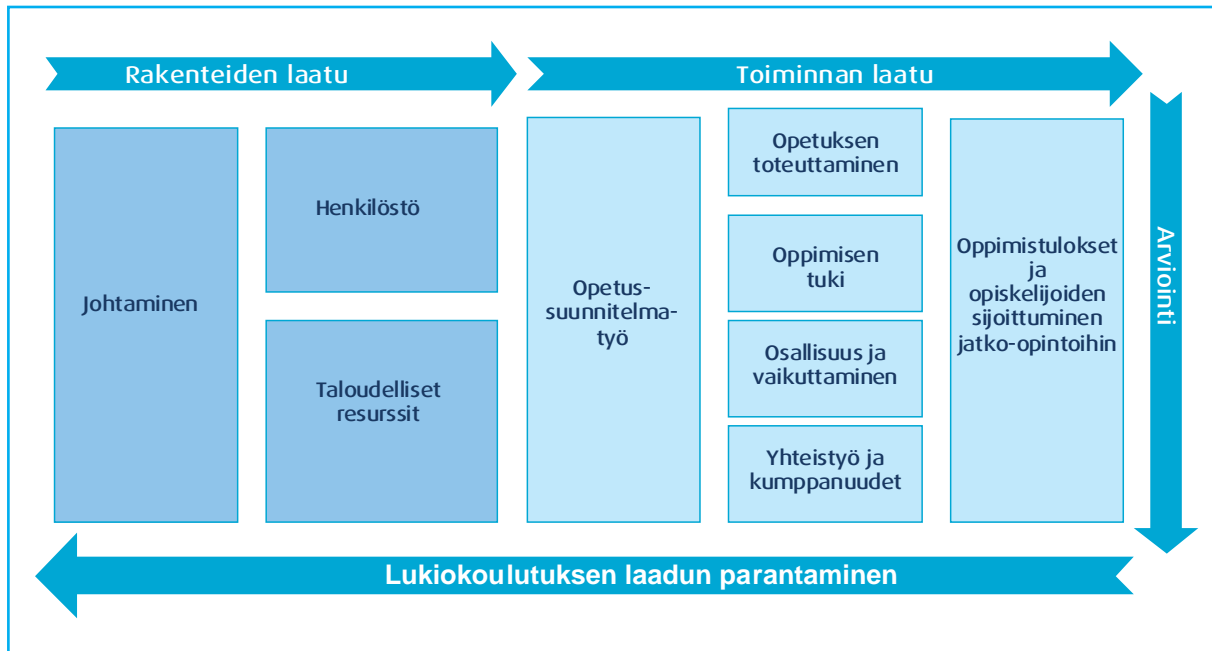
Rakenteiden laatu

Toiminnan laatu

Johtaminen

Henkilöstö

Taloudelliset resurssit

Opetussuunnitelmatyö

Opetuksen toteuttaminen

Oppimisen tuki

Osallisuus ja vaikuttaminen

Yhteistyö ja kumppanuudet

Oppimistulokset ja opiskelijoiden sijoittuminen jatko-opintoihin

Arviointi

Lukiokoulutuksen laadun parantaminen